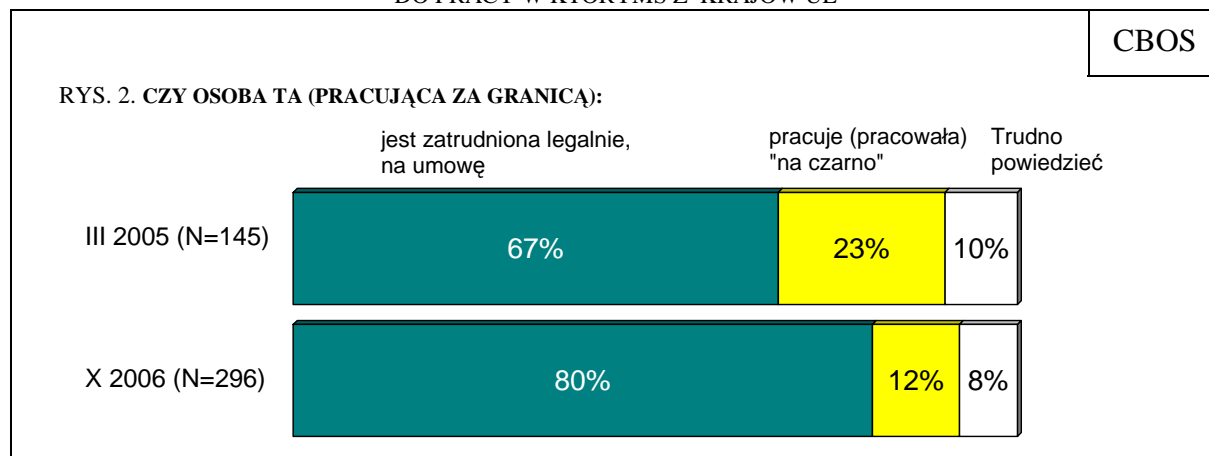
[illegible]

CBOS

RYS. 2. CZY OSOBA TA (PRACUJĄCA ZA GRANICĄ):

jest zatrudniona legalnie, na umowę

pracuje (pracowała) "na czarno"

Trudno powiedzieć

III 2005 (N=145)

67%

23%

10%

X 2006 (N=296)

80%

12%

8%